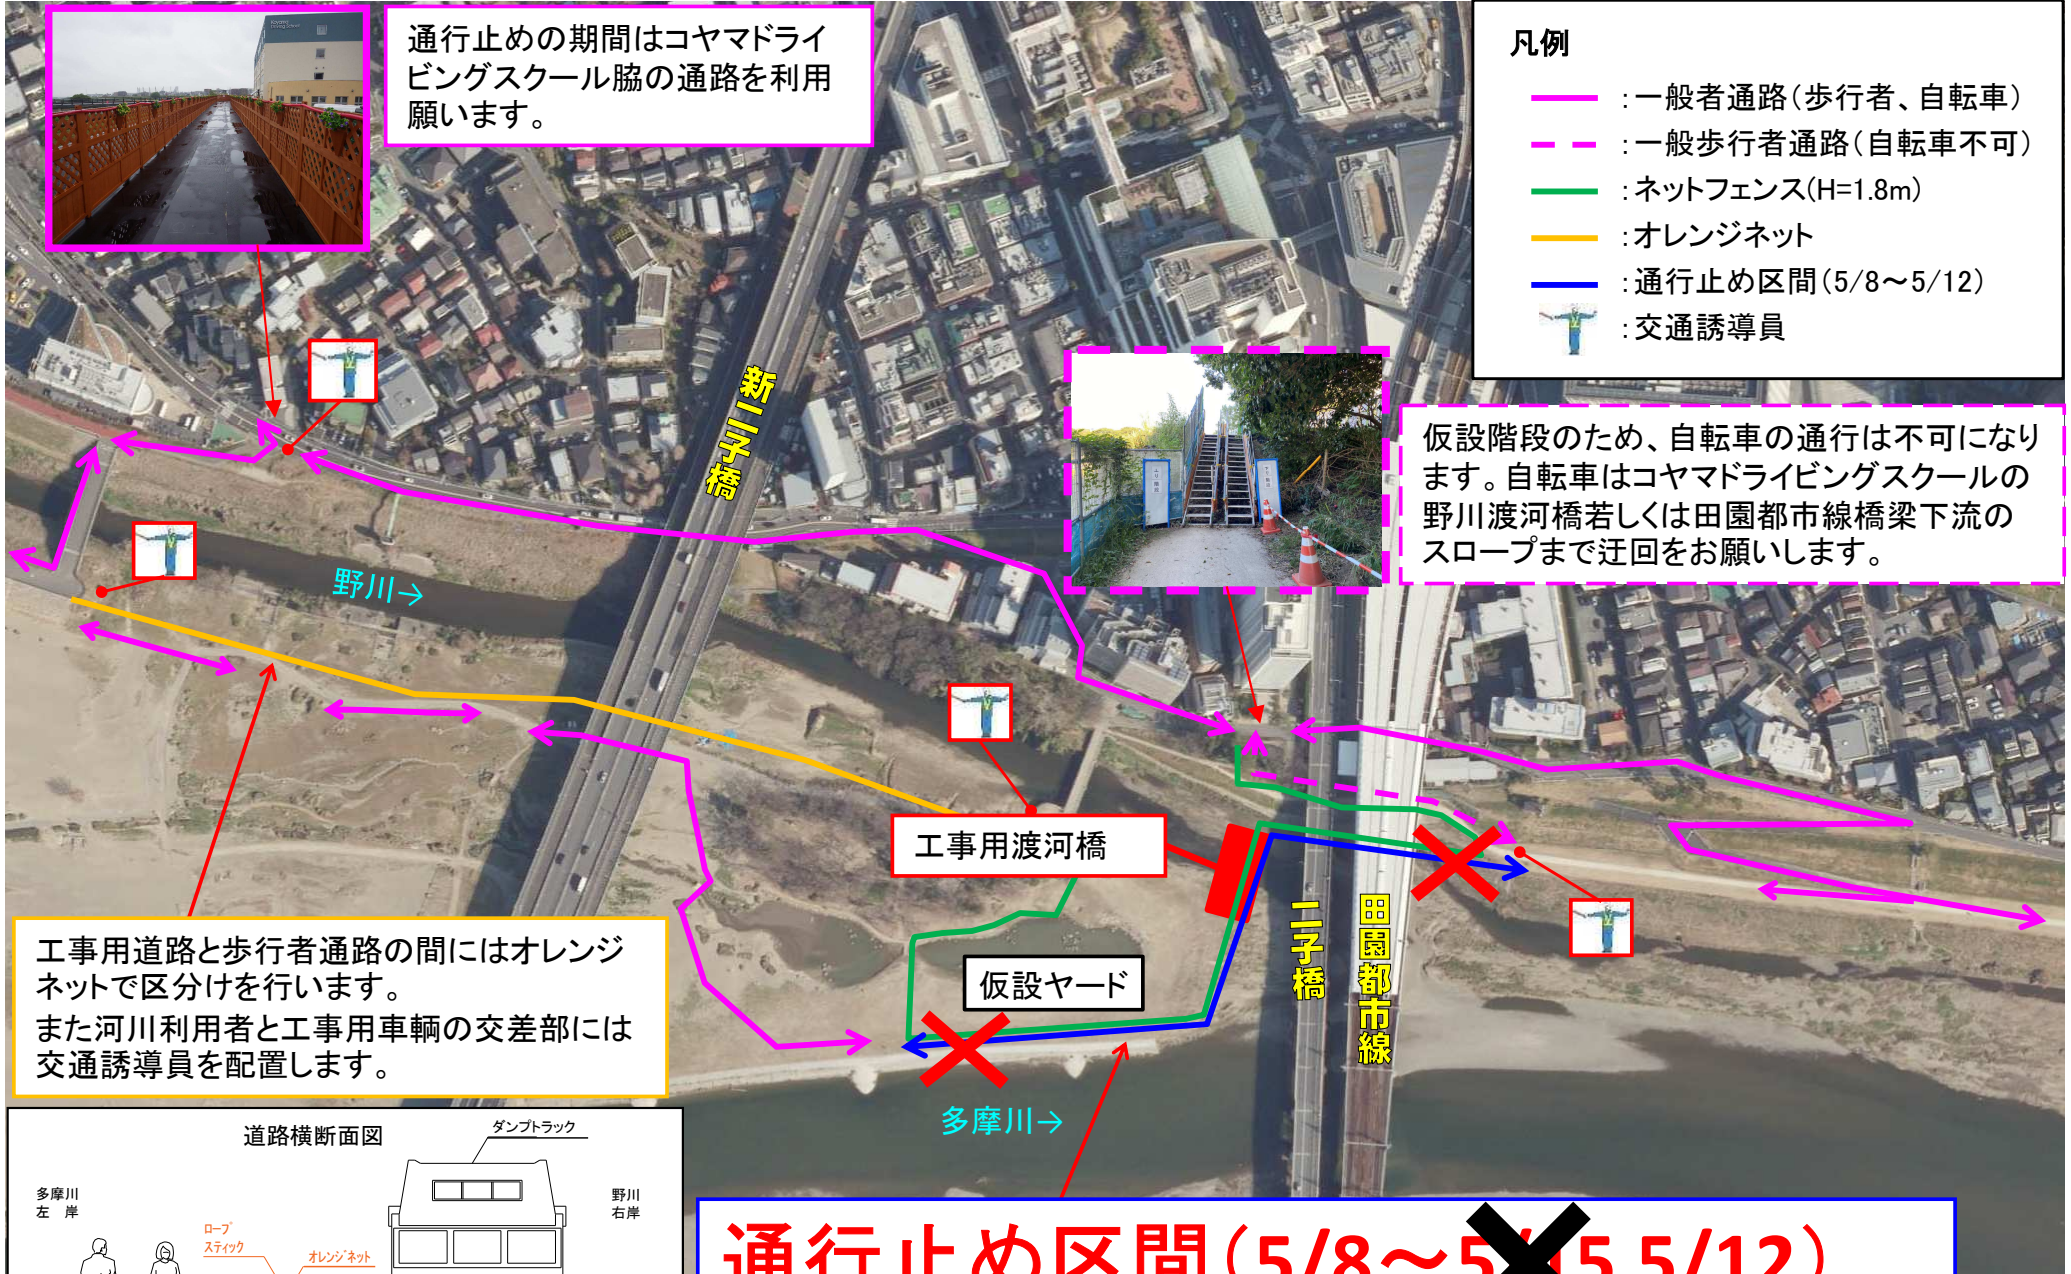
通行止めの期間はコヤマドライビングスクール脇の通路を利用願います。

凡例
：一般者通路（歩行者、自転車）
：一般歩行者通路（自転車不可）
：ネットフェンス（H=1.8m）
：オレンジネット
：通行止め区間（5/8～5/12）
：交通誘導員

新二子橋

野川→

仮設階段のため、自転車の通行は不可になります。自転車はコヤマドライビングスクールの野川渡河橋若しくは田園都市線橋梁下流のスロープまで迂回をお願いします。

工事用渡河橋

仮設ヤード

二子橋

田園都市線

多摩川→

工事用道路と歩行者通路の間にはオレンジネットで区分けを行います。
また河川利用者と工事用車輌の交差部には交通誘導員を配置します。

道路横断面図
ダンプトラック
多摩川
左 岸
野川
右岸
ロープ
スティック
オレンジネット

通行止め区間（5/8～5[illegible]5 5/12）